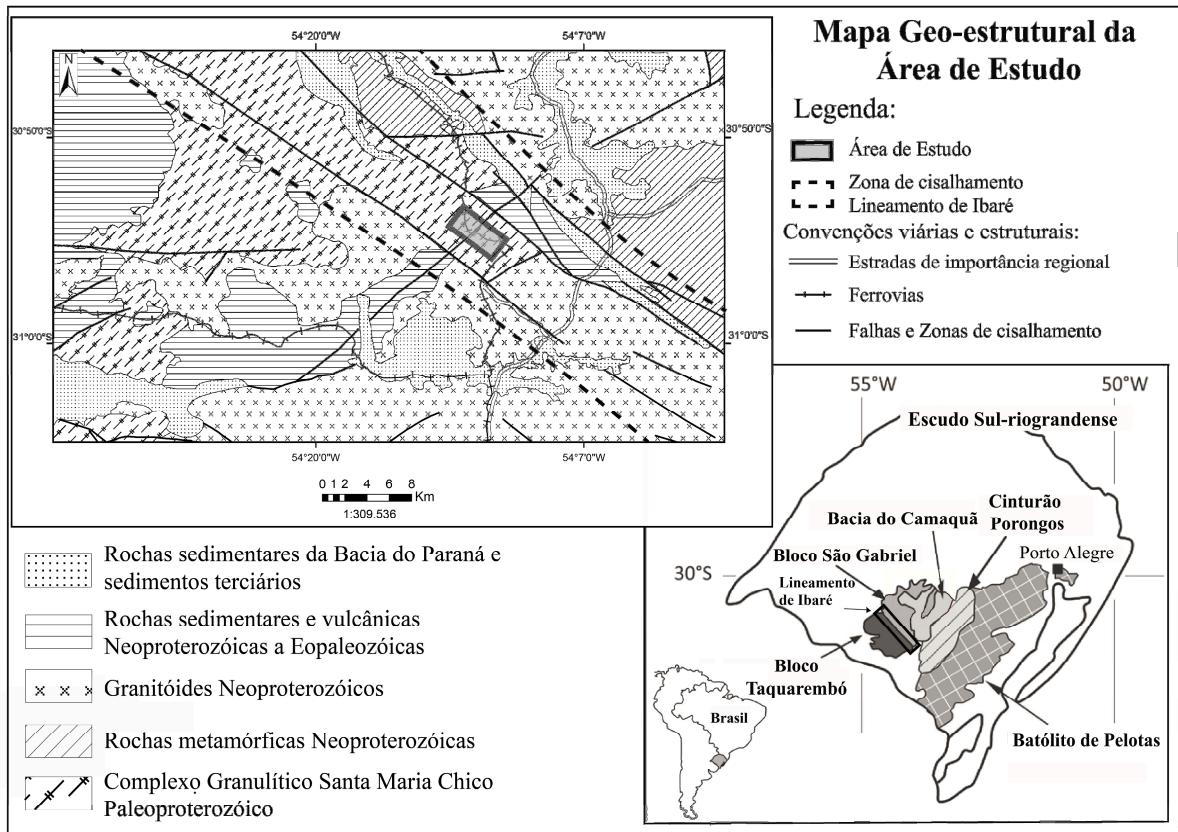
54°20'0"W

54°7'0"W

N

30°50'0"S

30°50'0"S

31°0'0"S

31°0'0"S

54°20'0"W

54°7'0"W

0 1 2 4 6 8 Km
1:309.536

Mapa Geo-estrutural da Área de Estudo

Legenda:

Área de Estudo

Zona de cisalhamento
Lineamento de Ibaré

Convenções viárias e estruturais:

Estradas de importância regional

Ferrovias

Falhas e Zonas de cisalhamento

55°W

50°W

Escudo Sul-riograndense

Cinturão Porongos

Bacia do Camaquã

Bloco São Gabriel

Porto Alegre

30°S

Lineamento de Ibaré

Bloco Taquarembó

Brasil

Batólito de Pelotas

Rochas sedimentares da Bacia do Paraná e sedimentos terciários

Rochas sedimentares e vulcânicas Neoproterozóicas a Eopaleozóicas

Granitóides Neoproterozóicos

Rochas metamórficas Neoproterozóicas

Complexo Granulítico Santa Maria Chico Paleoproterozóico